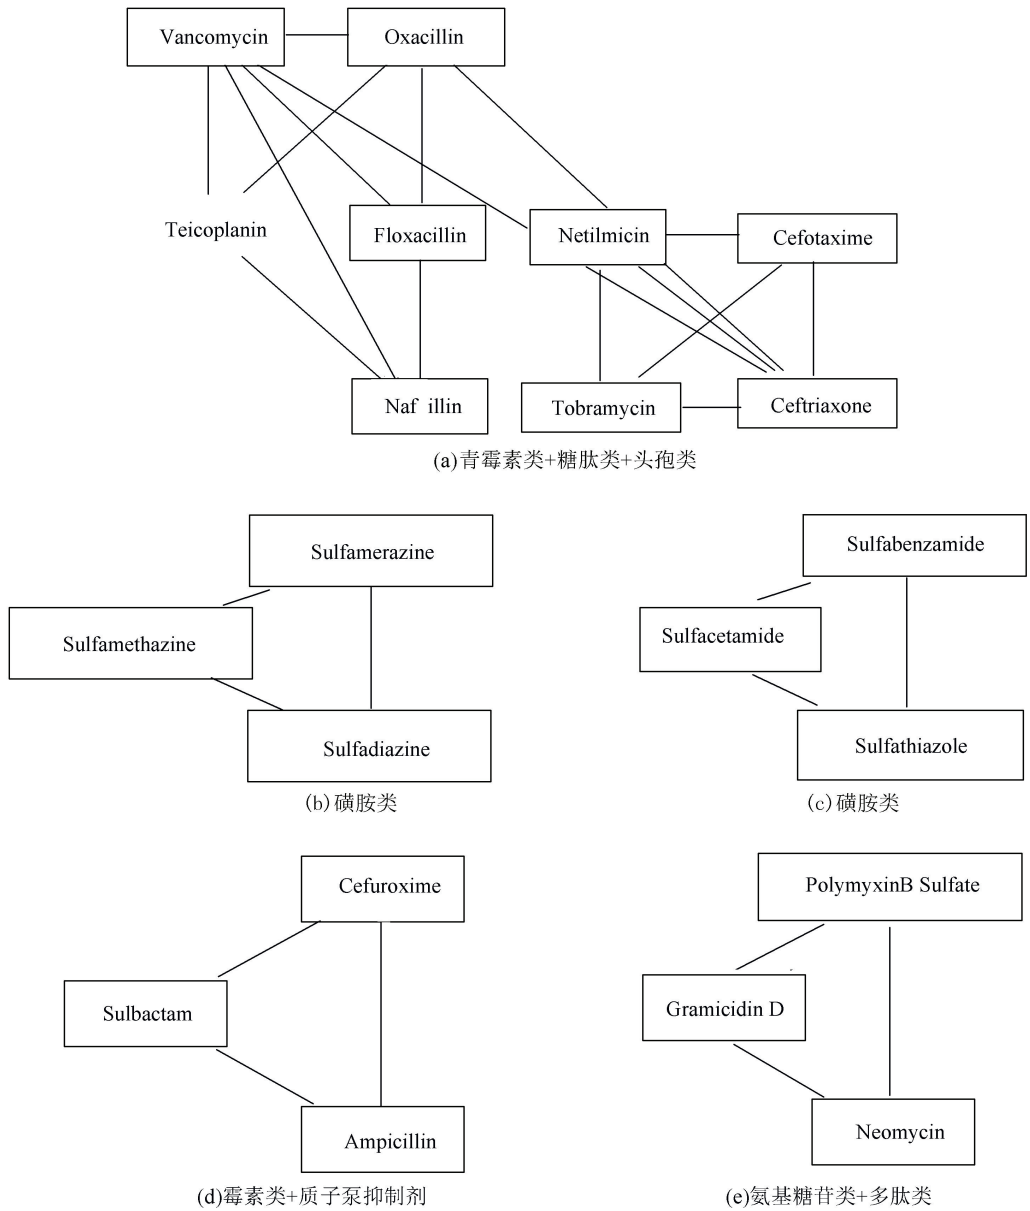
Vancomycin

Oxacillin

Teicoplanin

Floxacillin

Netilmicin

Cefotaxime

Naf illin

Tobramycin

Ceftriaxone

(a)青霉素类+糖肽类+头孢类

Sulfamerazine

Sulfamethazine

Sulfadiazine

(b)磺胺类

Sulfabenzamide

Sulfacetamide

Sulfathiazole

(c)磺胺类

Cefuroxime

Sulbactam

Ampicillin

(d)霉素类+质子泵抑制剂

PolymyxinB Sulfate

Gramicidin D

Neomycin

(e)氨基糖苷类+多肽类